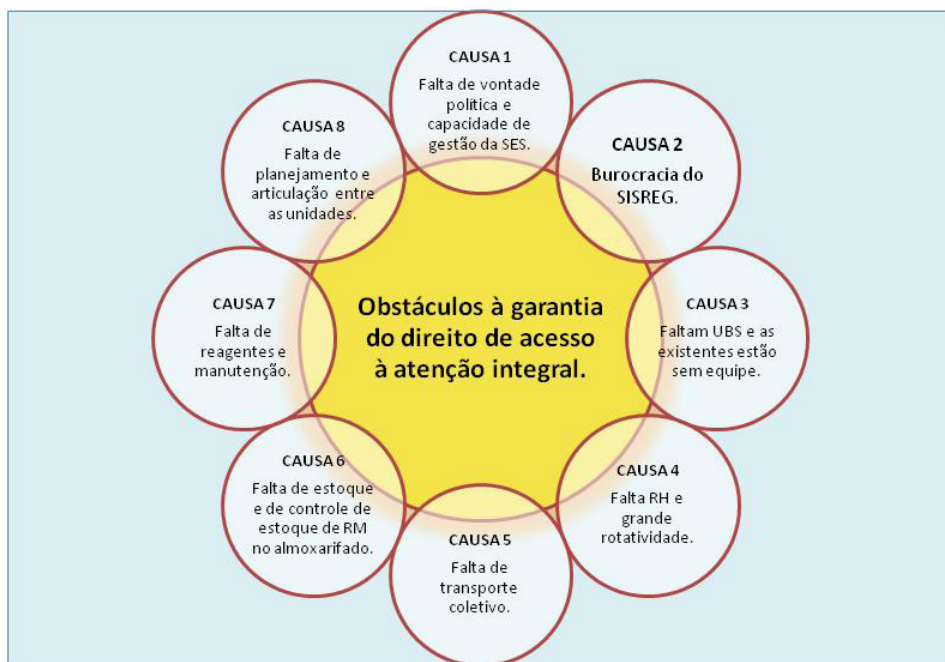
CAUSA 1
Falta de vontade política e capacidade de gestão da SES.

CAUSA 2
Burocracia do SISREG.

CAUSA 3
Faltam UBS e as existentes estão sem equipe.

CAUSA 4
Falta RH e grande rotatividade.

CAUSA 5
Falta de transporte coletivo.

CAUSA 6
Falta de estoque e de controle de estoque de RM no almoxarifado.

CAUSA 7
Falta de reagentes e manutenção.

CAUSA 8
Falta de planejamento e articulação entre as unidades.

Obstáculos à garantia do direito de acesso à atenção integral.